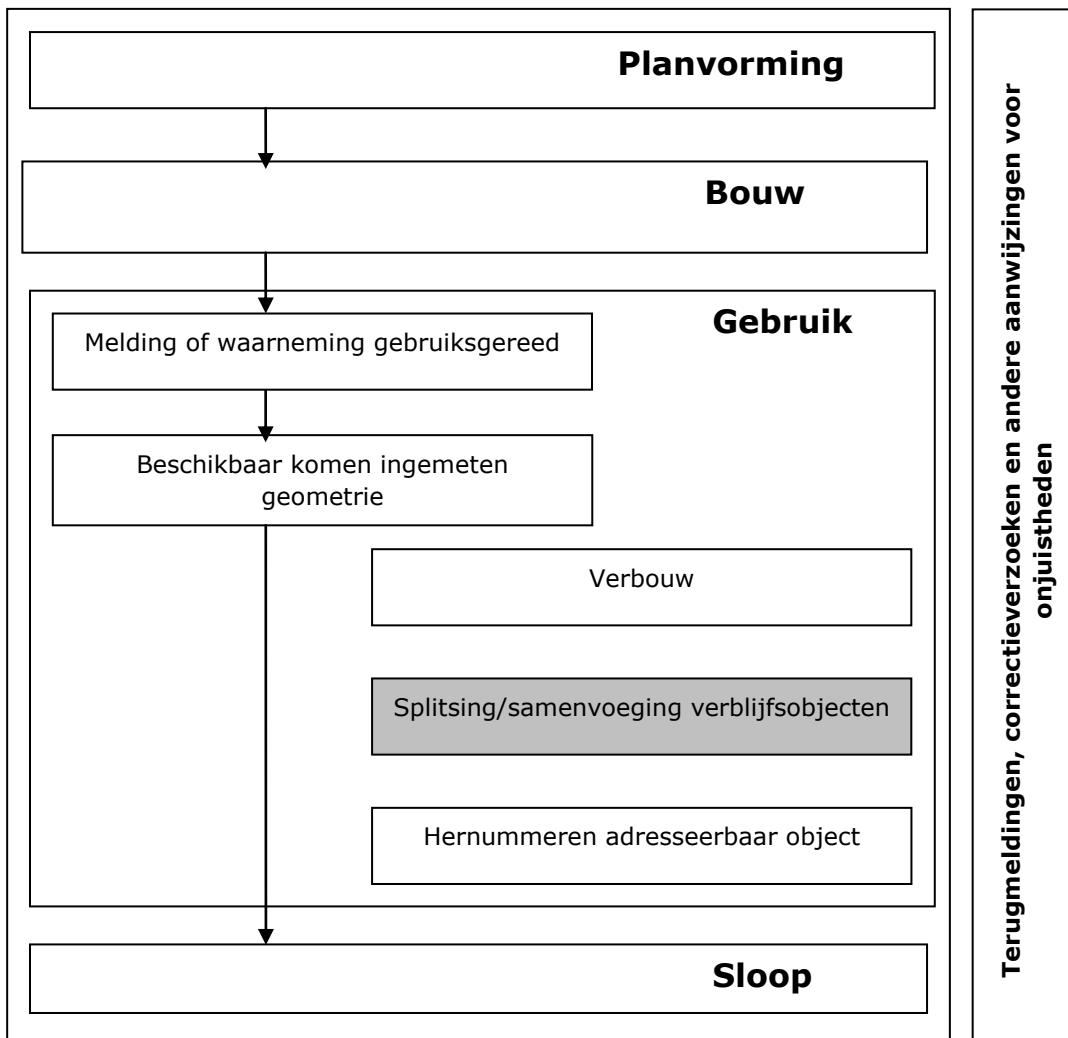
Planvorming

Bouw

Gebruik

Melding of waarneming gebruiksgereed

Beschikbaar komen ingemeten geometrie

Verbouw

Splitsing/samenvoeging verblijfsobjecten

Hernummeren adresseerbaar object

Sloop

Terugmeldingen, correctieverzoeken en andere aanwijzingen voor onjuistheden